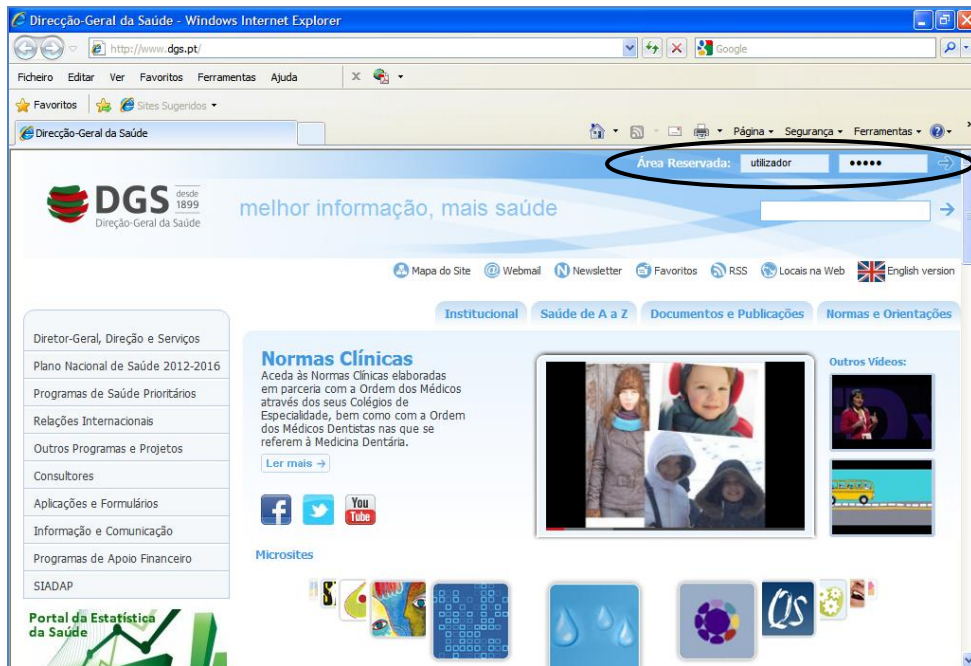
Direcção-Geral da Saúde - Windows Internet Explorer

http://www.dgs.pt/

Google

Ficheiro Editar Ver Favoritos Ferramentas Ajuda

Favoritos Sites Sugeridos

Direcção-Geral da Saúde

Página Segurança Ferramentas

Área Reservada: utilizador •••••

DGS desde 1899 Direção-Geral da Saúde

melhor informação, mais saúde

Mapa do Site Webmail Newsletter Favoritos RSS Locais na Web English version

Institucional Saúde de A a Z Documentos e Publicações Normas e Orientações

Diretor-Geral, Direção e Serviços
Plano Nacional de Saúde 2012-2016
Programas de Saúde Prioritários
Relações Internacionais
Outros Programas e Projetos
Consultores
Aplicações e Formulários
Informação e Comunicação
Programas de Apoio Financeiro
SIADAP

Portal da Estatística da Saúde

Normas Clínicas

Aceda às Normas Clínicas elaboradas em parceria com a Ordem dos Médicos através dos seus Colégios de Especialidade, bem como com a Ordem dos Médicos Dentistas nas que se referem à Medicina Dentária.

Ler mais →

You Tube

Outros Vídeos:

Microsites

QS